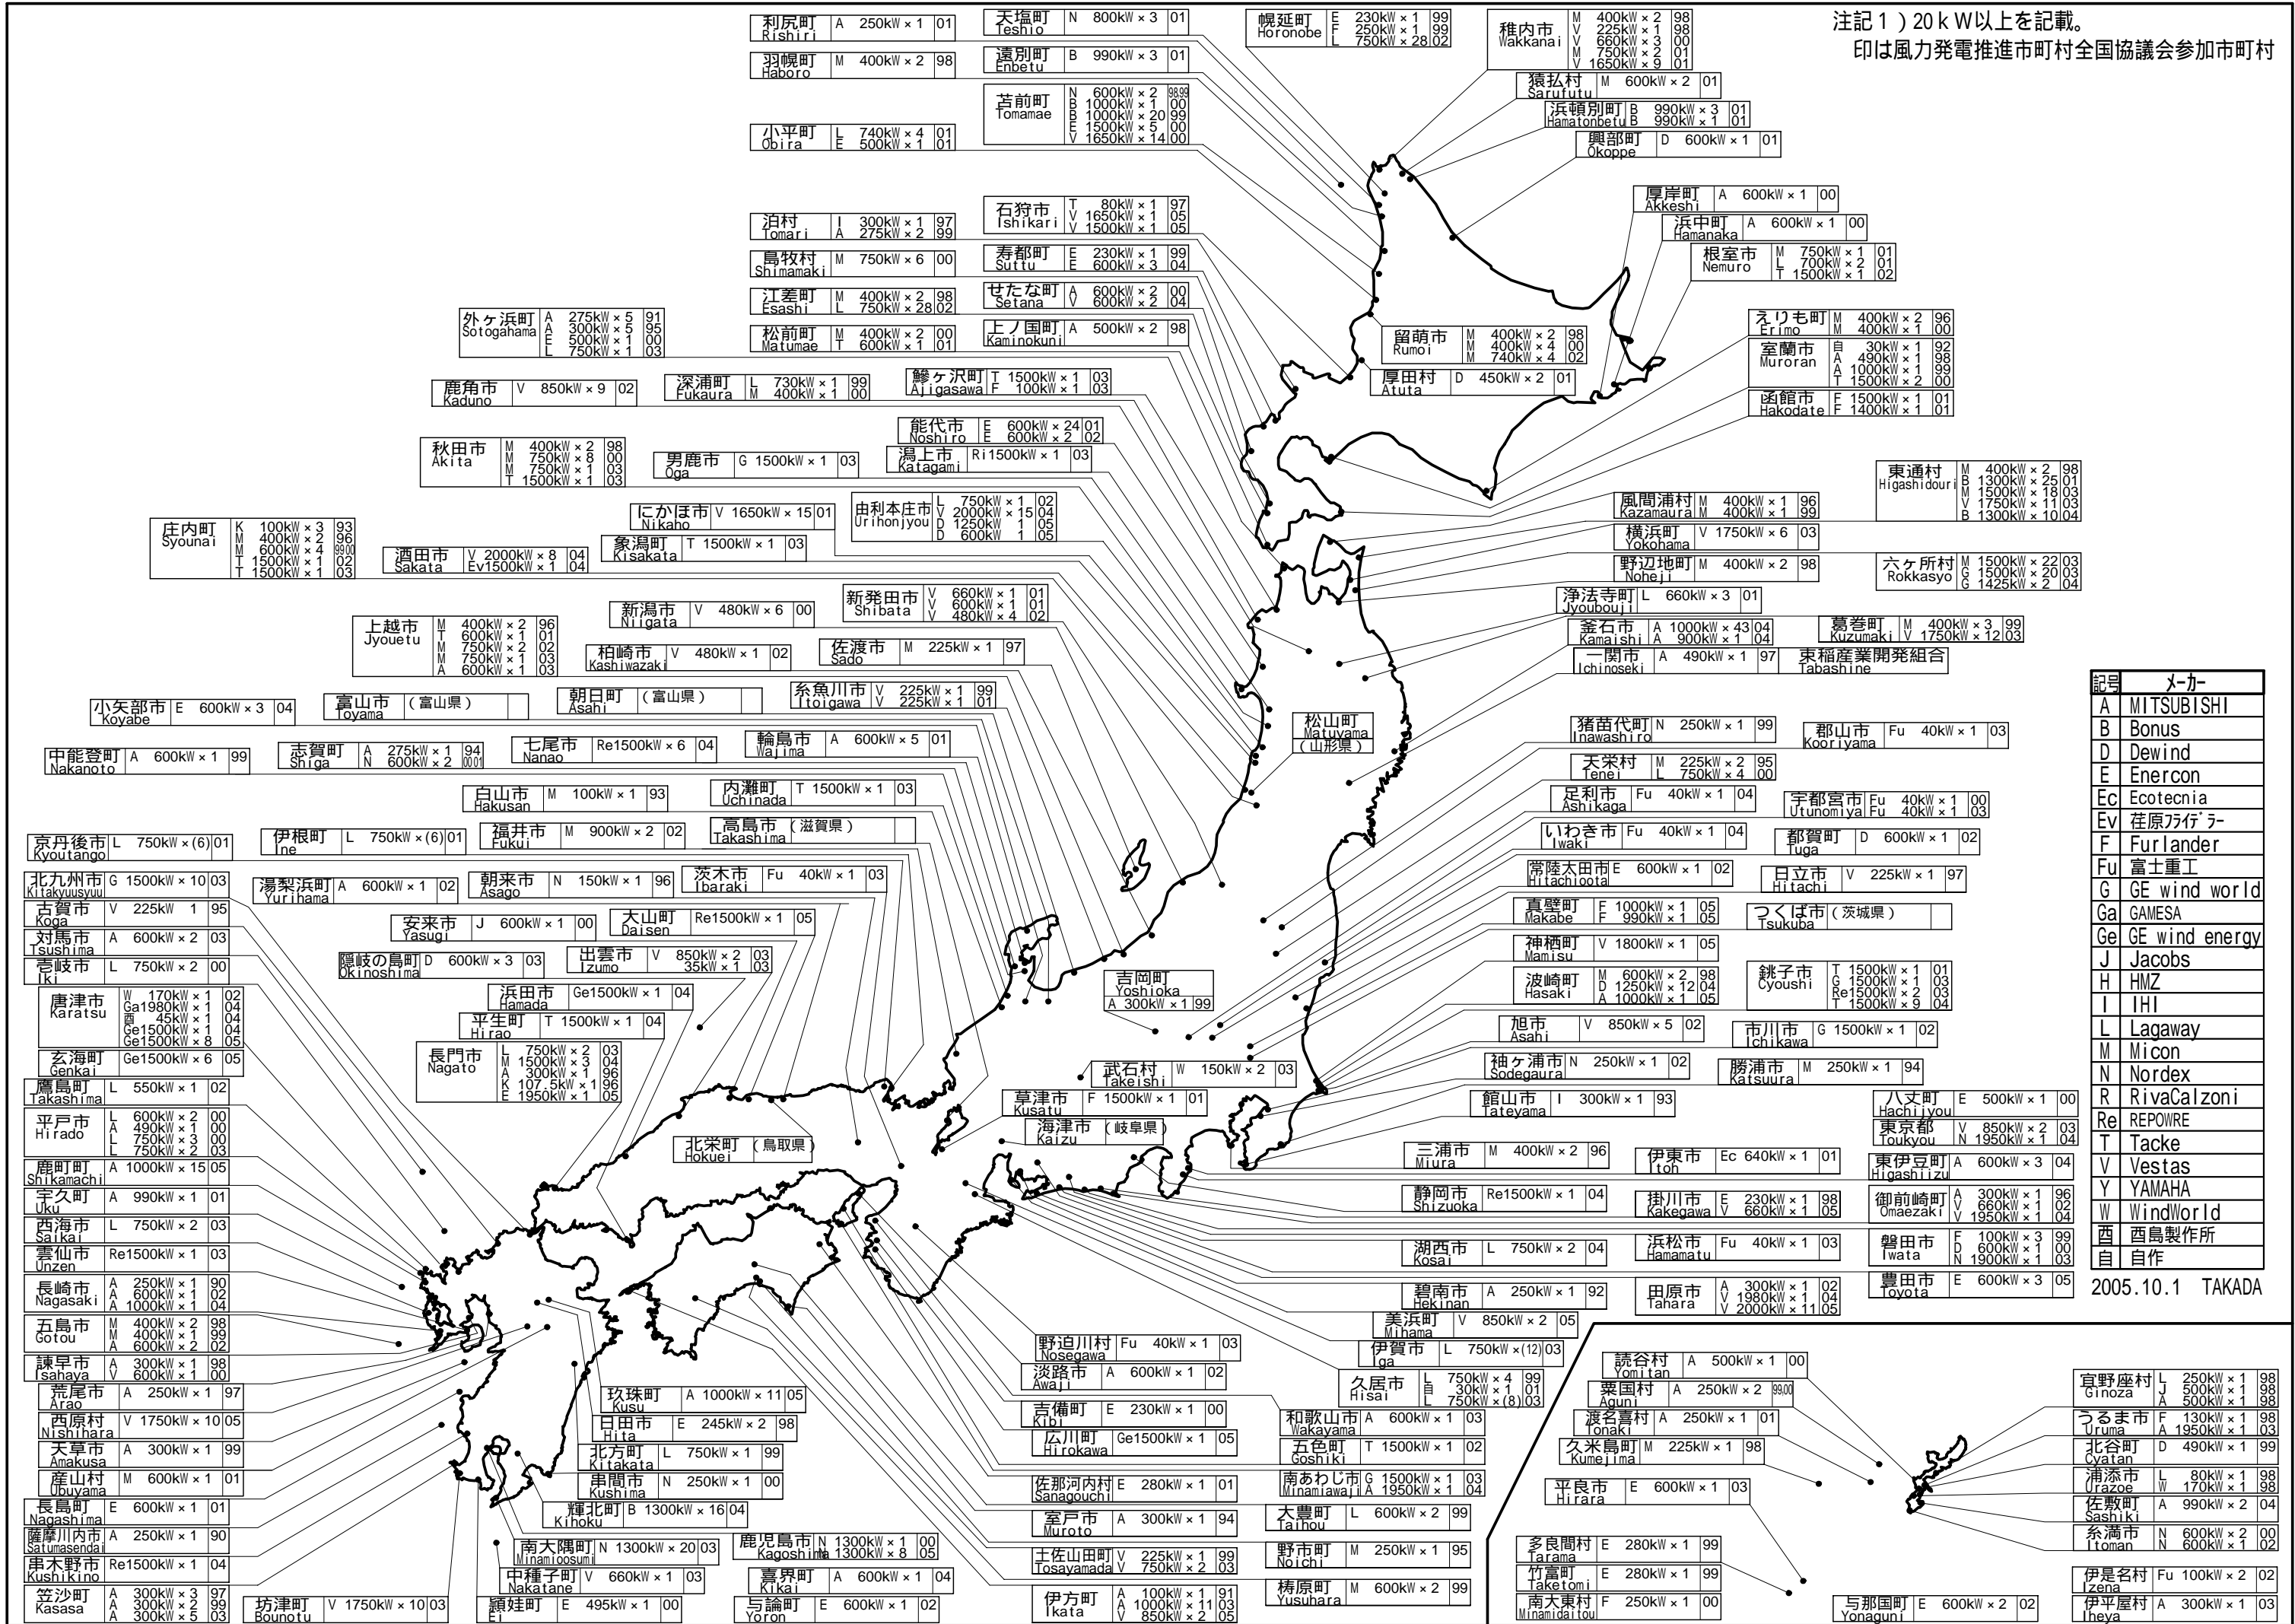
注記１）20ｋＷ以上を記載。
印は風力発電推進市町村全国協議会参加市町村

| 記号 | メーカー |
|---|---|
| A | MITSUBISHI |
| B | Bonus |
| D | Dewind |
| E | Enercon |
| Ec | Ecotecnia |
| Ev | 荏原ﾌﾗｲﾃﾞﾗｰ |
| F | Furlander |
| Fu | 富士重工 |
| G | GE wind world |
| Ga | GAMESA |
| Ge | GE wind energy |
| J | Jacobs |
| H | HMZ |
| I | IHI |
| L | Lagaway |
| M | Micon |
| N | Nordex |
| R | RivaCalzoni |
| Re | REPOWRE |
| T | Tacke |
| V | Vestas |
| Y | YAMAHA |
| W | WindWorld |
| 西 | 西島製作所 |
| 自 | 自作 |

2005.10.1 TAKADA

利尻町 Rishiri A 250kW×1 01
天塩町 Teshio N 800kW×3 01
幌延町 Horonobe E 230kW×1 99 / E 225kW×1 99 / L 750kW×28 02
稚内市 Wakkanai M 400kW×2 98 / V 225kW×1 98 / V 660kW×3 00 / M 750kW×2 01 / V 1650kW×9 01
羽幌町 Haboro M 400kW×2 98
遠別町 Enbetu B 990kW×3 01
苫前町 Tomamae N 600kW×2 98,99 / B 1000kW×1 00 / B 1000kW×20 99 / E 1500kW×5 00 / V 1650kW×14 00
猿払村 Sarufutu M 600kW×2 01
浜頓別町 Hamatonbetu B 990kW×3 01 / B 990kW×1 01
興部町 Okoppe D 600kW×1 01
小平町 Obira L 740kW×4 01 / E 500kW×1 01
厚岸町 Akkeshi A 600kW×1 00
浜中町 Hamanaka A 600kW×1 00
根室市 Nemuro M 750kW×1 01 / L 700kW×2 01 / T 1500kW×1 02
石狩市 Ishikari T 80kW×1 97 / V 1650kW×1 05 / V 1500kW×1 05
泊村 Tomari I 300kW×1 97 / A 275kW×2 99
寿都町 Suttu E 230kW×1 99 / E 600kW×3 04
島牧村 Shimamaki M 750kW×6 00
せたな町 Setana A 600kW×2 00 / V 600kW×2 04
江差町 Esashi M 400kW×2 98 / L 750kW×28 02
上ノ国町 Kaminokuni A 500kW×2 98
外ヶ浜町 Sotogahama A 275kW×5 91 / A 300kW×5 95 / E 500kW×1 00 / L 750kW×1 03
松前町 Matumae M 400kW×2 00 / T 600kW×1 01
留萌市 Rumoi M 400kW×2 98 / M 400kW×4 00 / M 740kW×4 02
えりも町 Erimo M 400kW×2 96 / M 400kW×1 00
室蘭市 Muroran 自 30kW×1 92 / A 490kW×1 98 / A 1000kW×1 99 / T 1500kW×2 00
厚田村 Atuta D 450kW×2 01
函館市 Hakodate F 1500kW×1 01 / F 1400kW×1 01
鹿角市 Kaduno V 850kW×9 02
深浦町 Fukaura L 730kW×1 99 / M 400kW×1 00
鰺ヶ沢町 Ajigasawa T 1500kW×1 03 / F 100kW×1 03
能代市 Noshiro E 600kW×24 01 / E 600kW×2 02
秋田市 Akita M 400kW×2 98 / M 750kW×8 00 / M 750kW×1 03 / T 1500kW×1 03
男鹿市 Oga G 1500kW×1 03
潟上市 Katagami Ri1500kW×1 03
東通村 Higashidouri M 400kW×2 98 / B 1300kW×25 01 / M 1500kW×18 03 / M 1500kW×11 03 / V 1750kW×11 03 / B 1300kW×10 04
由利本庄市 Urihonjyou L 750kW×1 02 / V 2000kW×15 04 / D 1250kW 1 05 / D 600kW 1 05
にかほ市 Nikaho V 1650kW×15 01
風間浦村 Kazamaura M 400kW×1 96 / M 400kW×1 99
庄内町 Syounai K 100kW×3 93 / M 400kW×2 96 / M 600kW×4 99,00 / T 1500kW×1 02 / T 1500kW×1 03
象潟町 Kisakata T 1500kW×1 03
横浜町 Yokohama V 1750kW×6 03
酒田市 Sakata V 2000kW×8 04 / Ev1500kW×1 04
野辺地町 Noheji M 400kW×2 98
六ヶ所村 Rokkasyo M 1500kW×22 03 / G 1500kW×20 03 / G 1425kW×2 04
新発田市 Shibata V 660kW×1 01 / V 600kW×1 01 / V 480kW×4 02
新潟市 Niigata V 480kW×6 00
浄法寺町 Jyouboujii L 660kW×3 01
上越市 Jyouetu M 400kW×2 96 / T 600kW×1 01 / M 750kW×2 02 / M 750kW×1 03 / A 600kW×1 03
釜石市 Kamaishi A 1000kW×43 04 / A 900kW×1 04
葛巻町 Kuzumaki M 400kW×3 99 / V 1750kW×12 03
柏崎市 Kashiwazaki V 480kW×1 02
佐渡市 Sado M 225kW×1 97
一関市 Ichinoseki A 490kW×1 97
東稲産業開発組合 Tabashine
小矢部市 Koyabe E 600kW×3 04
富山市 Toyama （富山県）
朝日町 Asahi （富山県）
糸魚川市 Itoigawa V 225kW×1 99 / V 225kW×1 01
松山町 Matuyama （山形県）
中能登町 Nakanoto A 600kW×1 99
志賀町 Shiga A 275kW×1 94 / N 600kW×2 00,01
七尾市 Nanao Re1500kW×6 04
輪島市 Wajima A 600kW×5 01
猪苗代町 Inawashiro N 250kW×1 99
郡山市 Kooriyama Fu 40kW×1 03
天栄村 Tenei M 225kW×2 95 / L 750kW×4 00
白山市 Hakusan M 100kW×1 93
内灘町 Uchinada T 1500kW×1 03
足利市 Ashikaga Fu 40kW×1 04
宇都宮市 Utunomiya Fu 40kW×1 00 / Fu 40kW×1 03
京丹後市 Kyoutango L 750kW×(6) 01
伊根町 Ine L 750kW×(6) 01
福井市 Fukui M 900kW×2 02
高島市 Takashima （滋賀県）
いわき市 Iwaki Fu 40kW×1 04
都賀町 Tuga D 600kW×1 02
北九州市 Kitakyuusyuu G 1500kW×10 03
湯梨浜町 Yurihama A 600kW×1 02
朝来市 Asago N 150kW×1 96
茨木市 Ibaraki Fu 40kW×1 03
常陸太田市 Hitachioota E 600kW×1 02
日立市 Hitachi V 225kW×1 97
古賀市 Koga V 225kW 1 95
安来市 Yasugi J 600kW×1 00
大山町 Daisen Re1500kW×1 05
真壁町 Makabe F 1000kW×1 05 / F 990kW×1 05
つくば市 Tsukuba （茨城県）
対馬市 Tsushima A 600kW×2 03
隠岐の島町 Okinoshima D 600kW×3 03
出雲市 Izumo V 850kW×2 03 / 35kW×1 03
神栖町 Kamisu V 1800kW×1 05
壱岐市 Iki L 750kW×2 00
浜田市 Hamada Ge1500kW×1 04
波崎町 Hasaki M 600kW×2 98 / D 1250kW×12 04 / A 1000kW×1 05
銚子市 Cyoushi T 1500kW×1 01 / G 1500kW×1 03 / Re1500kW×2 03 / T 1500kW×9 04
唐津市 Karatsu W 170kW×1 02 / Ga1980kW×1 04 / 西 45kW×1 04 / Ge1500kW×1 04 / Ge1500kW×8 05
平生町 Hirao T 1500kW×1 04
吉岡町 Yoshioka A 300kW×1 99
旭市 Asahi V 850kW×5 02
市川市 Ichikawa G 1500kW×1 02
玄海町 Genkai Ge1500kW×6 05
長門市 Nagato L 750kW×2 03 / M 1500kW×3 04 / A 300kW×1 96 / K 107.5kW×1 96 / E 1950kW×1 05
袖ヶ浦市 Sodegaura N 250kW×1 02
勝浦市 Katsuura M 250kW×1 94
鷹島町 Takashima L 550kW×1 02
武石村 Takeishi W 150kW×2 03
館山市 Tateyama I 300kW×1 93
八丈町 Hachijyou E 500kW×1 00
平戸市 Hirado L 600kW×2 00 / A 490kW×1 00 / L 750kW×3 00 / L 750kW×2 03
草津市 Kusatu F 1500kW×1 01
海津市 Kaizu （岐阜県）
東京都 Toukyou V 850kW×2 03 / N 1950kW×1 04
鹿町町 Shikamachi A 1000kW×15 05
北栄町 Hokuei （鳥取県）
三浦市 Miura M 400kW×2 96
伊東市 Itoh Ec 640kW×1 01
東伊豆町 Higashiizu A 600kW×3 04
宇久町 Uku A 990kW×1 01
静岡市 Shizuoka Re1500kW×1 04
掛川市 Kakegawa E 230kW×1 98 / V 660kW×1 05
御前崎町 Omaezaki A 300kW×1 96 / V 660kW×1 02 / V 1950kW×1 04
西海市 Saikai L 750kW×2 03
雲仙市 Unzen Re1500kW×1 03
湖西市 Kosai L 750kW×2 04
浜松市 Hamamatu Fu 40kW×1 03
磐田市 Iwata F 100kW×3 99 / D 600kW×1 00 / N 1900kW×1 03
長崎市 Nagasaki A 250kW×1 90 / A 600kW×1 02 / A 1000kW×1 04
碧南市 Hekinan A 250kW×1 92
田原市 Tahara A 300kW×1 02 / V 1980kW×1 04 / V 2000kW×11 05
豊田市 Toyota E 600kW×3 05
五島市 Gotou M 400kW×2 98 / M 400kW×1 99 / A 600kW×2 02
美浜町 Mihama V 850kW×2 05
野迫川村 Nosegawa Fu 40kW×1 03
伊賀市 Iga L 750kW×(12) 03
諫早市 Isahaya A 300kW×1 98 / A 600kW×1 00
淡路市 Awaji A 600kW×1 02
久居市 Hisai L 750kW×4 99 / 自 30kW×1 01 / L 750kW×(8) 03
読谷村 Yomitan A 500kW×1 00
宜野座村 Ginoza L 250kW×1 98 / J 500kW×1 98 / A 500kW×1 98
荒尾市 Arao A 250kW×1 97
玖珠町 Kusu A 1000kW×11 05
粟国村 Aguni A 250kW×2 99,00
西原村 Nishihara V 1750kW×10 05
日田市 Hita E 245kW×2 98
吉備町 Kibi E 230kW×1 00
和歌山市 Wakayama A 600kW×1 03
渡名喜村 Tonaki A 250kW×1 01
うるま市 Uruma F 130kW×1 98 / A 1950kW×1 03
天草市 Amakusa A 300kW×1 99
北方町 Kitakata L 750kW×1 99
広川町 Hirokawa Ge1500kW×1 05
五色町 Goshiki T 1500kW×1 02
久米島町 Kumejima M 225kW×1 98
北谷町 Cyatan D 490kW×1 99
産山村 Ubuyama M 600kW×1 01
串間市 Kushima N 250kW×1 00
佐那河内村 Sanagouchi E 280kW×1 01
南あわじ市 Minamiawaji G 1500kW×1 03 / A 1950kW×1 04
平良市 Hirara E 600kW×1 03
浦添市 Urazoe L 80kW×1 98 / W 170kW×1 98
長島町 Nagashima E 600kW×1 01
輝北町 Kihoku B 1300kW×16 04
佐敷町 Sashiki A 990kW×2 04
薩摩川内市 Satumasendai A 250kW×1 90
室戸市 Muroto A 300kW×1 94
大豊町 Taihou L 600kW×1 99
南大隅町 Minamioosumi N 1300kW×20 03
鹿児島市 Kagoshima N 1300kW×1 00 / N 1300kW×8 05
多良間村 Tarama E 280kW×1 99
糸満市 Itoman N 600kW×2 00 / N 600kW×1 02
串木野市 Kushikino Re1500kW×1 04
土佐山田町 Tosayamada V 225kW×1 99 / V 750kW×2 03
野市町 Noichi M 250kW×1 95
中種子町 Nakatane V 660kW×1 03
喜界町 Kikai A 600kW×1 04
竹富町 Taketomi E 280kW×1 99
伊是名村 Izena Fu 100kW×2 02
笠沙町 Kasasa A 300kW×3 97 / A 300kW×2 99 / A 300kW×5 03
坊津町 Bounotu V 1750kW×10 03
頴娃町 Ei E 495kW×1 00
与論町 Yoron E 600kW×1 02
伊方町 Ikata A 100kW×1 91 / A 1000kW×11 03 / V 850kW×2 05
梼原町 Yusuhara M 600kW×2 99
南大東村 Minamidaitou F 250kW×1 00
与那国町 Yonaguni E 600kW×2 02
伊平屋村 Iheya A 300kW×1 03